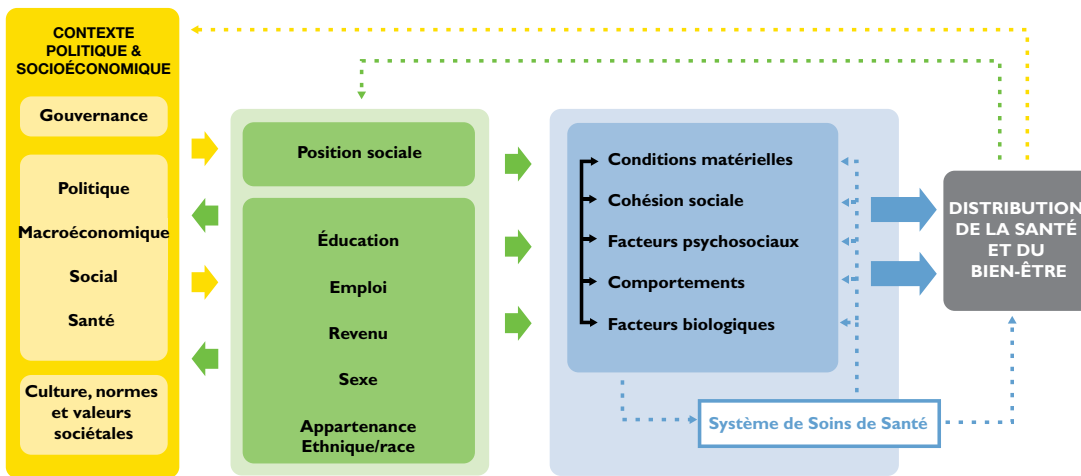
CONTEXTE POLITIQUE & SOCIOÉCONOMIQUE

Gouvernance

Politique

Macroéconomique

Social

Santé

Culture, normes et valeurs sociétales

Position sociale

Éducation

Emploi

Revenu

Sexe

Appartenance Ethnique/race

Conditions matérielles

Cohésion sociale

Facteurs psychosociaux

Comportements

Facteurs biologiques

Système de Soins de Santé

DISTRIBUTION DE LA SANTÉ ET DU BIEN-ÊTRE